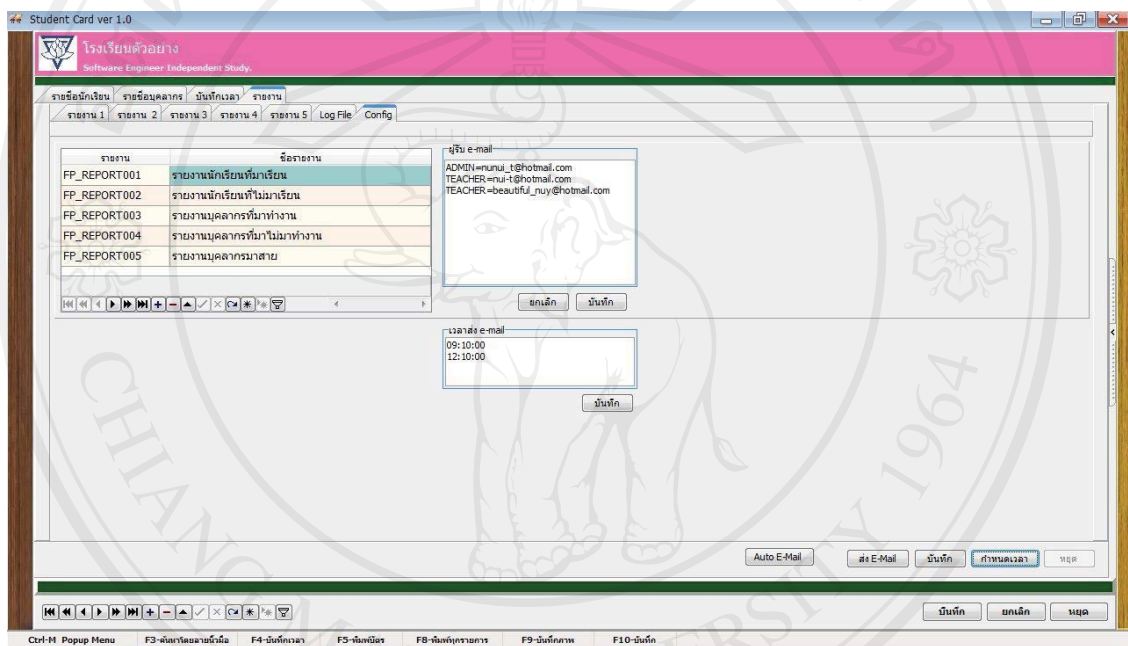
Student Card ver 1.0

โรงเรียนตัวอย่าง
Software Engineer Independent Study.

รายชื่อนักเรียน | รายชื่อบุคลากร | บันทึกเวลา | รายงาน

รายงาน 1 | รายงาน 2 | รายงาน 3 | รายงาน 4 | รายงาน 5 | Log File | Config

| รายงาน | ชื่อรายงาน |
|---|---|
| FP_REPORT001 | รายงานนักเรียนที่มาเรียน |
| FP_REPORT002 | รายงานนักเรียนที่ไม่มาเรียน |
| FP_REPORT003 | รายงานบุคลากรที่มาทำงาน |
| FP_REPORT004 | รายงานบุคลากรที่มาไม่มาทำงาน |
| FP_REPORT005 | รายงานบุคลากรมาสาย |

ผู้รับ e-mail
ADMIN=nunui_t@hotmail.com
TEACHER=nui-t@hotmail.com
TEACHER=beautiful_nuy@hotmail.com

ยกเลิก บันทึก

เวลาส่ง e-mail
09:10:00
12:10:00

บันทึก

Auto E-Mail ส่ง E-Mail บันทึก กำหนดเวลา หยุด

บันทึก ยกเลิก หยุด

Ctrl-M Popup Menu F3-ค้นหาโดยลายนิ้วมือ F4-บันทึกเวลา F5-พิมพ์บัตร F8-พิมพ์ทุกรายการ F9-บันทึกภาพ F10-บันทึก